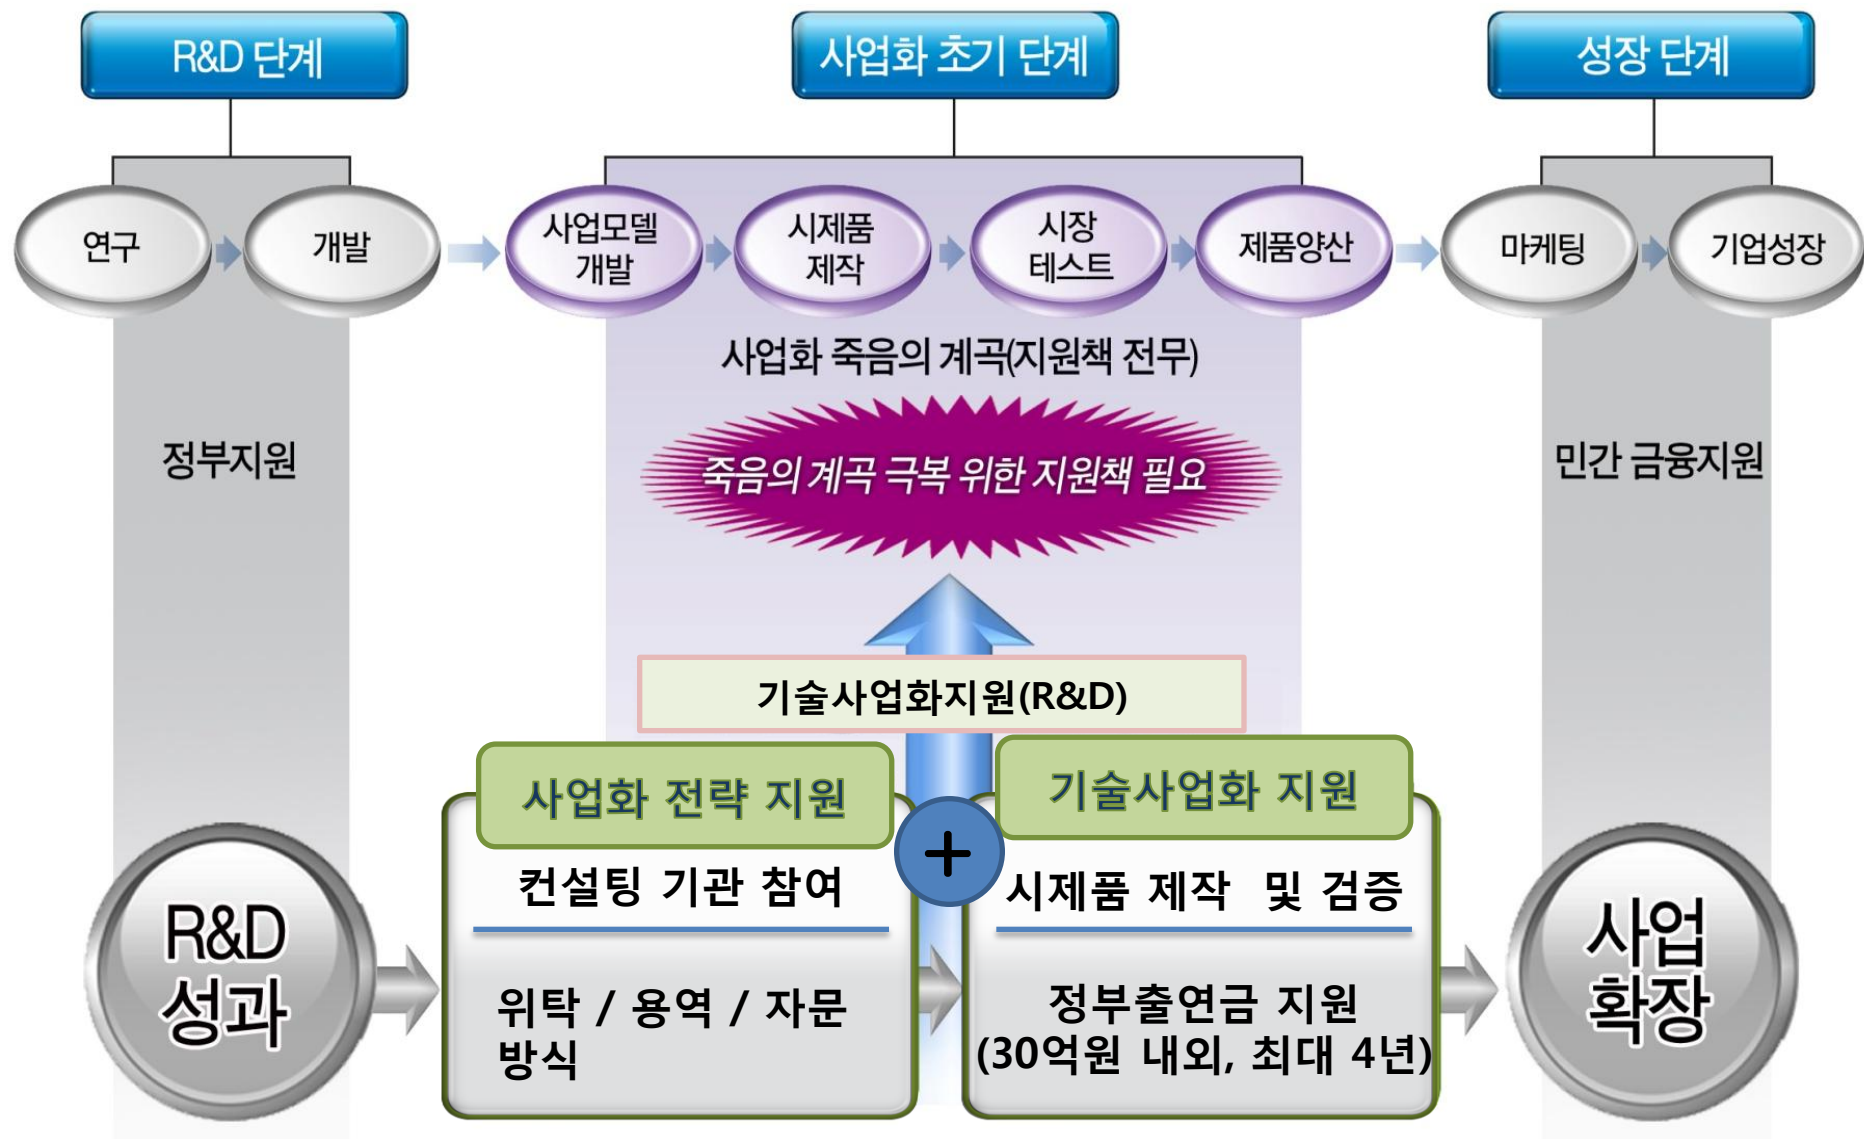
R&D 단계

사업화 초기 단계

성장 단계

연구

개발

사업모델 개발

시제품 제작

시장 테스트

제품양산

마케팅

기업성장

사업화 죽음의 계곡(지원책 전무)

정부지원

죽음의 계곡 극복 위한 지원책 필요

민간 금융지원

기술사업화지원(R&D)

사업화 전략 지원

컨설팅 기관 참여

위탁 / 용역 / 자문 방식

+

기술사업화 지원

시제품 제작 및 검증

정부출연금 지원 (30억원 내외, 최대 4년)

R&D 성과

사업 확장